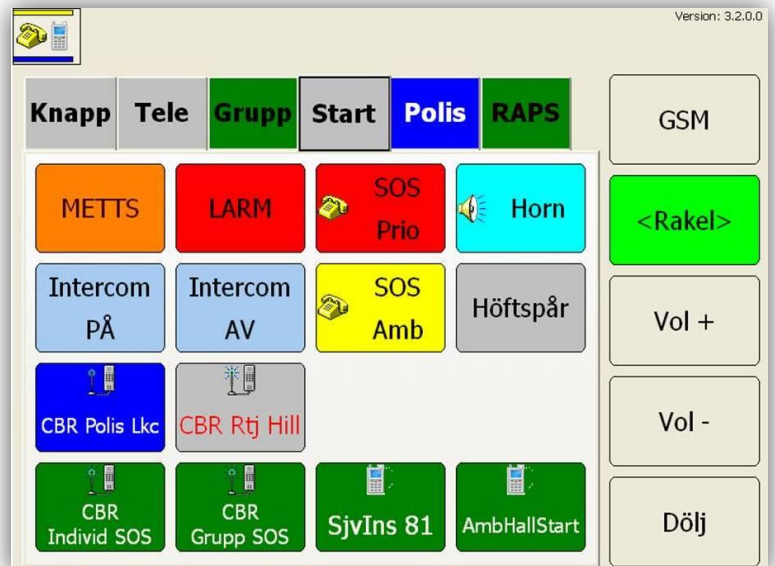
Version: 3.2.0.0

Knapp
Tele
Grupp
Start
Polis
RAPS

METTS
LARM
SOS Prio
Horn

Intercom PÅ
Intercom AV
SOS Amb
Höftspår

CBR Polis Lkc
CBR Rtj Hill

CBR Individ SOS
CBR Grupp SOS
SjvIns 81
AmbHallStart

GSM
<Rakel>
Vol +
Vol -
Dölj